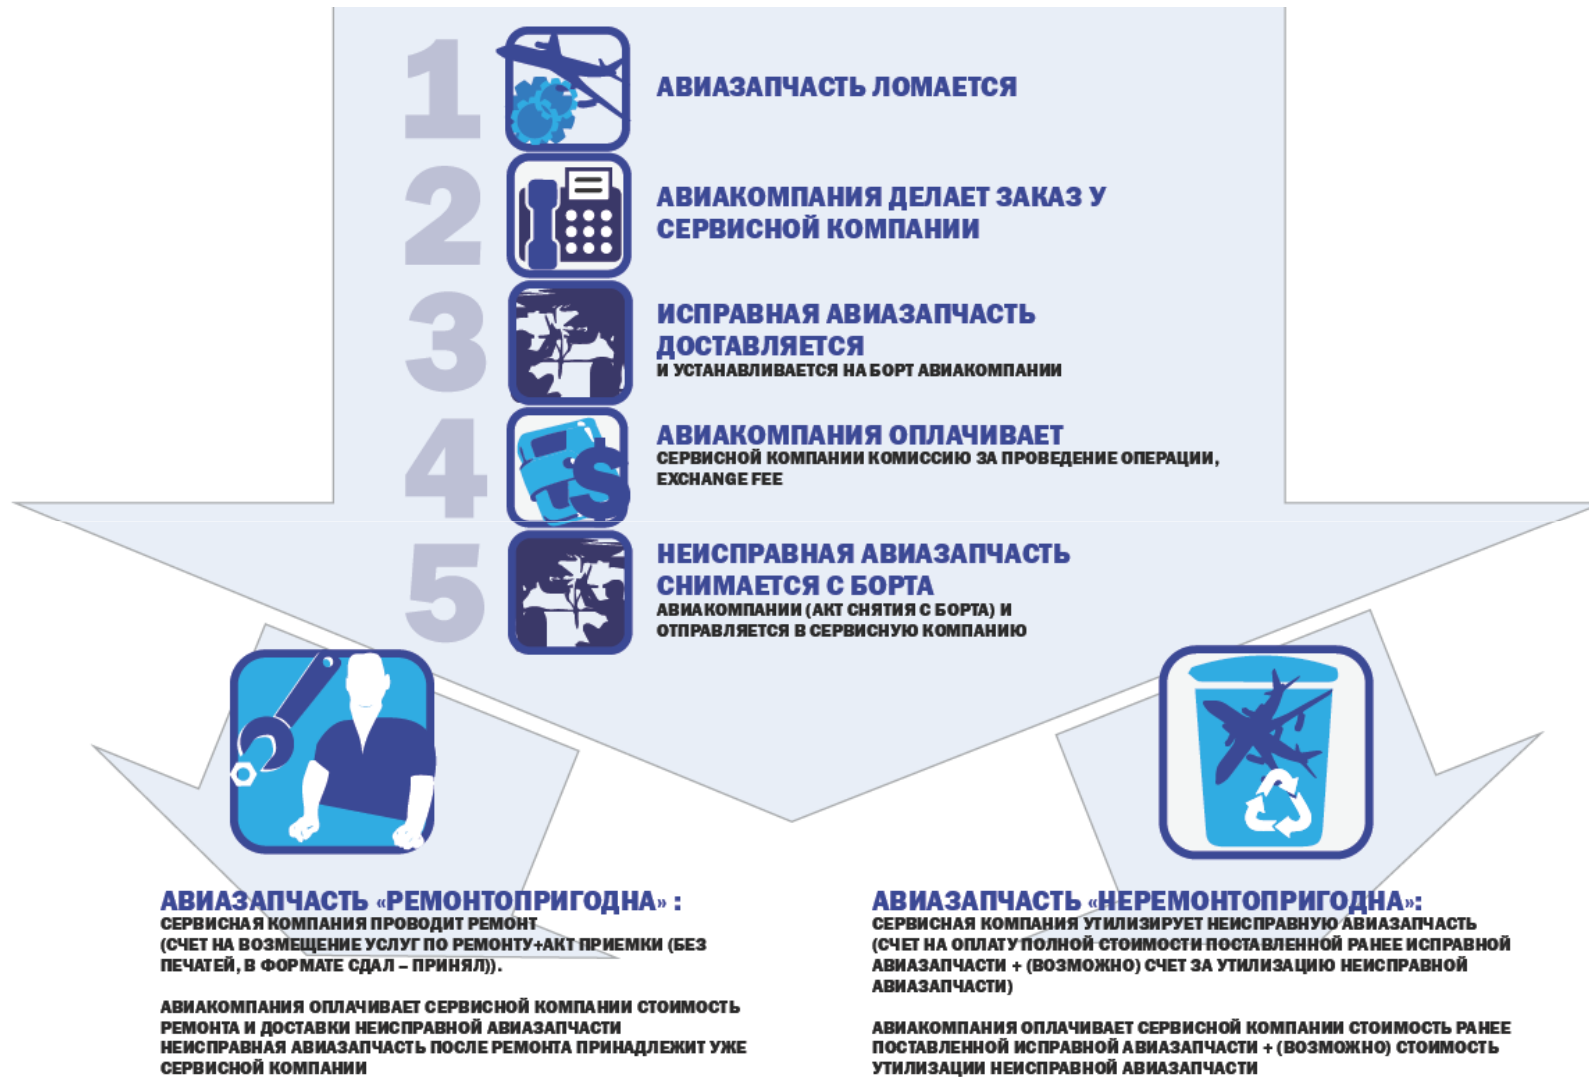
1 АВИАЗАПЧАСТЬ ЛОМАЕТСЯ

2 АВИАКОМПАНИЯ ДЕЛАЕТ ЗАКАЗ У СЕРВИСНОЙ КОМПАНИИ

3 ИСПРАВНАЯ АВИАЗАПЧАСТЬ ДОСТАВЛЯЕТСЯ
И УСТАНАВЛИВАЕТСЯ НА БОРТ АВИАКОМПАНИИ

4 АВИАКОМПАНИЯ ОПЛАЧИВАЕТ
СЕРВИСНОЙ КОМПАНИИ КОМИССИЮ ЗА ПРОВЕДЕНИЕ ОПЕРАЦИИ, EXCHANGE FEE

5 НЕИСПРАВНАЯ АВИАЗАПЧАСТЬ СНИМАЕТСЯ С БОРТА
АВИАКОМПАНИИ (АКТ СНЯТИЯ С БОРТА) И ОТПРАВЛЯЕТСЯ В СЕРВИСНУЮ КОМПАНИЮ

АВИАЗАПЧАСТЬ «РЕМОНТОПРИГОДНА» :
СЕРВИСНАЯ КОМПАНИЯ ПРОВОДИТ РЕМОНТ
(СЧЕТ НА ВОЗМЕЩЕНИЕ УСЛУГ ПО РЕМОНТУ+АКТ ПРИЕМКИ (БЕЗ ПЕЧАТЕЙ, В ФОРМАТЕ СДАЛ – ПРИНЯЛ)).

АВИАКОМПАНИЯ ОПЛАЧИВАЕТ СЕРВИСНОЙ КОМПАНИИ СТОИМОСТЬ РЕМОНТА И ДОСТАВКИ НЕИСПРАВНОЙ АВИАЗАПЧАСТИ
НЕИСПРАВНАЯ АВИАЗАПЧАСТЬ ПОСЛЕ РЕМОНТА ПРИНАДЛЕЖИТ УЖЕ СЕРВИСНОЙ КОМПАНИИ

АВИАЗАПЧАСТЬ «НЕРЕМОНТОПРИГОДНА»:
СЕРВИСНАЯ КОМПАНИЯ УТИЛИЗИРУЕТ НЕИСПРАВНУЮ АВИАЗАПЧАСТЬ
(СЧЕТ НА ОПЛАТУ ПОЛНОЙ СТОИМОСТИ ПОСТАВЛЕННОЙ РАНЕЕ ИСПРАВНОЙ АВИАЗАПЧАСТИ + (ВОЗМОЖНО) СЧЕТ ЗА УТИЛИЗАЦИЮ НЕИСПРАВНОЙ АВИАЗАПЧАСТИ)

АВИАКОМПАНИЯ ОПЛАЧИВАЕТ СЕРВИСНОЙ КОМПАНИИ СТОИМОСТЬ РАНЕЕ ПОСТАВЛЕННОЙ ИСПРАВНОЙ АВИАЗАПЧАСТИ + (ВОЗМОЖНО) СТОИМОСТЬ УТИЛИЗАЦИИ НЕИСПРАВНОЙ АВИАЗАПЧАСТИ